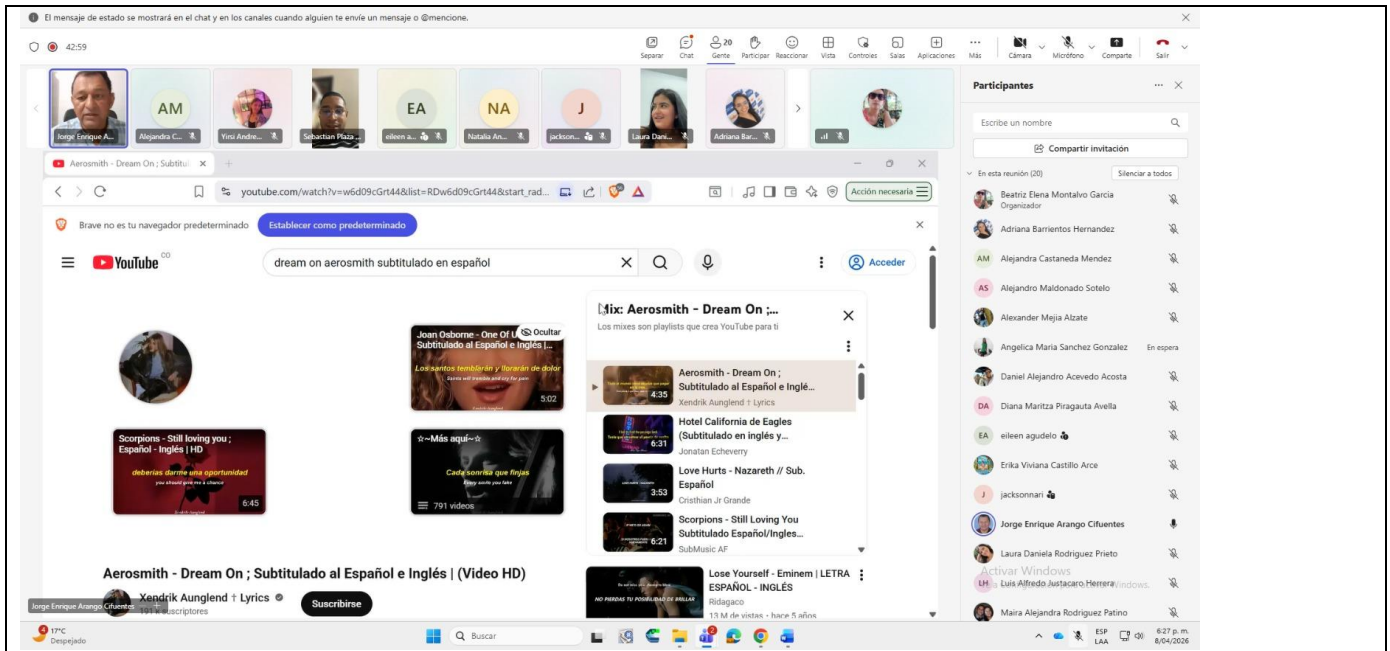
El mensaje de estado se mostrará en el chat y en los canales cuando alguien te envíe un mensaje o @mencione.

42:59

Separar Chat 20 Gente Participar Reaccionar Vista Controles Salas Aplicaciones Más Cámara Micrófono Compartir Salir

Jorge Enrique A... AM Alejandra C... Yirsi Andre... Sebactian Plaza ... EA eileen a... NA Natalia An... J jackson... Laura Dani... Adriana Bar...

Aerosmith - Dream On ; Subtitul ×

youtube.com/watch?v=w6d09cGrt44&list=RDw6d09cGrt44&start_rad...

Acción necesaria

Brave no es tu navegador predeterminado Establecer como predeterminado

YouTube CO

dream on aerosmith subtitulado en español

Acceder

Joan Osborne - One Of U... Subtitulado al Español e Inglés |...

Ocultar

Los santos temblarán y llorarán de dolor

5:02

Scorpions - Still loving you ; Español - Inglés | HD

deberías darme una oportunidad

you should give me a chance

6:45

☆~Más aquí~☆

Cada sonrisa que finjas

791 videos

Mix: Aerosmith - Dream On ;...

Los mixes son playlists que crea YouTube para ti

Aerosmith - Dream On ; Subtitulado al Español e Inglé...

Xendrik Aunglend † Lyrics

4:35

Hotel California de Eagles (Subtitulado en inglés y...

Jonatan Echeverry

6:31

Love Hurts - Nazareth // Sub. Español

Cristhian Jr Grande

3:53

Scorpions - Still Loving You Subtitulado Español/Ingles...

SubMusic AF

6:21

Aerosmith - Dream On ; Subtitulado al Español e Inglés | (Video HD)

Xendrik Aunglend † Lyrics

Suscribirse

Lose Yourself - Eminem | LETRA ESPAÑOL - INGLÉS

Ridagaco

13 M de vistas • hace 5 años

NO PIERDAS TU POSIBILIDAD DE BRILLAR

Jorge Enrique Arango Cifuentes

Participantes

Escribe un nombre

Compartir invitación

En esta reunión (20) Silenciar a todos

Beatriz Elena Montalvo Garcia
Organizador

Adriana Barrientos Hernandez

AM Alejandra Castaneda Mendez

AS Alejandro Maldonado Sotelo

Alexander Mejia Alzate

Angelica Maria Sanchez Gonzalez En espera

Daniel Alejandro Acevedo Acosta

DA Diana Maritza Piragauta Avella

EA eileen agudelo

Erika Viviana Castillo Arce

J jacksonnari

Jorge Enrique Arango Cifuentes

Laura Daniela Rodriguez Prieto

LH Luis Alfredo Justacaro Herrera

Activar Windows

Maira Alejandra Rodriguez Patino

17°C Despejado

Buscar

ESP LAA 6:27 p. m. 8/04/2026